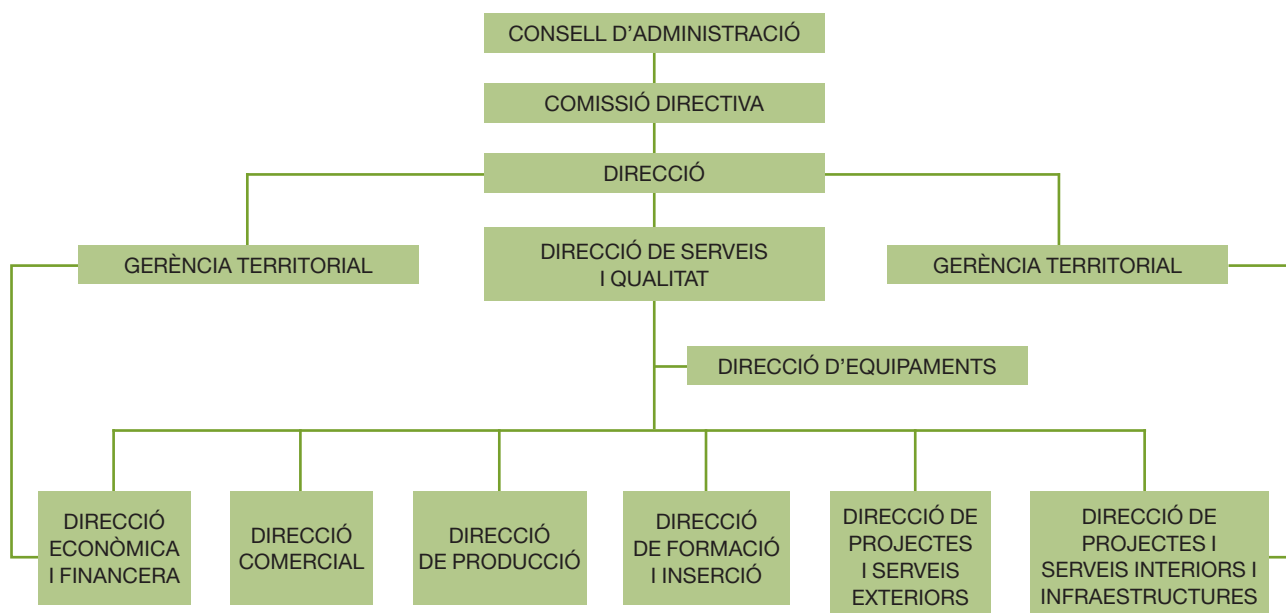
CONSELL D'ADMINISTRACIÓ

COMISSIÓ DIRECTIVA

DIRECCIÓ

GERÈNCIA TERRITORIAL

DIRECCIÓ DE SERVEIS I QUALITAT

GERÈNCIA TERRITORIAL

DIRECCIÓ D'EQUIPAMENTS

DIRECCIÓ ECONÒMICA I FINANCERA

DIRECCIÓ COMERCIAL

DIRECCIÓ DE PRODUCCIÓ

DIRECCIÓ DE FORMACIÓ I INSERCIÓ

DIRECCIÓ DE PROJECTES I SERVEIS EXTERIORS

DIRECCIÓ DE PROJECTES I SERVEIS INTERIORS I INFRAESTRUCTURES